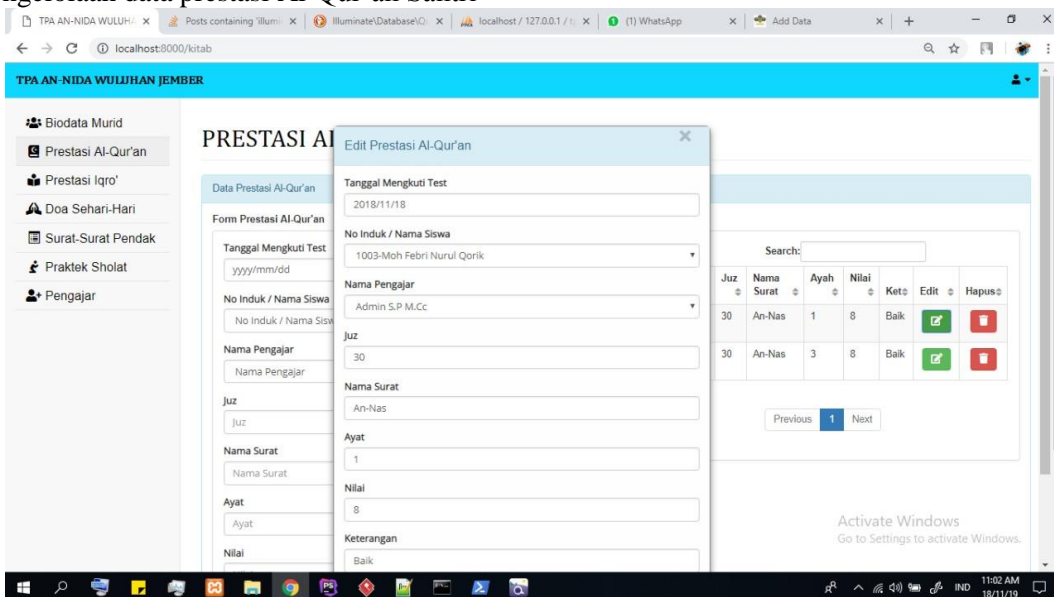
ngelolaan data prestasi Al-Qur'an Santri

TPA AN-NIDA WULUH | Posts containing 'illumi | Illuminate\Database\Q | localhost / 127.0.0.1 / t | (1) WhatsApp | Add Data

localhost:8000/kitab

TPA AN-NIDA WULUHAN JEMBER

Biodata Murid
Prestasi Al-Qur'an
Prestasi Iqro'
Doa Sehari-Hari
Surat-Surat Pendak
Praktek Sholat
Pengajar

PRESTASI AL

Data Prestasi Al-Qur'an

Form Prestasi Al-Qur'an

Tanggal Mengkuti Test
yyyy/mm/dd

No Induk / Nama Siswa
No Induk / Nama Sisw

Nama Pengajar
Nama Pengajar

Juz
Juz

Nama Surat
Nama Surat

Ayat
Ayat

Nilai

Search:

| Juz | Nama Surat | Ayah | Nilai | Ket | Edit | Hapus |
|---|---|---|---|---|---|---|
| 30 | An-Nas | 1 | 8 | Baik | | |
| 30 | An-Nas | 3 | 8 | Baik | | |

Previous 1 Next

Edit Prestasi Al-Qur'an ×

Tanggal Mengkuti Test
2018/11/18

No Induk / Nama Siswa
1003-Moh Febri Nurul Qorik

Nama Pengajar
Admin S.P M.Cc

Juz
30

Nama Surat
An-Nas

Ayat
1

Nilai
8

Keterangan
Baik

Activate Windows
Go to Settings to activate Windows.

IND 11:02 AM 18/11/19